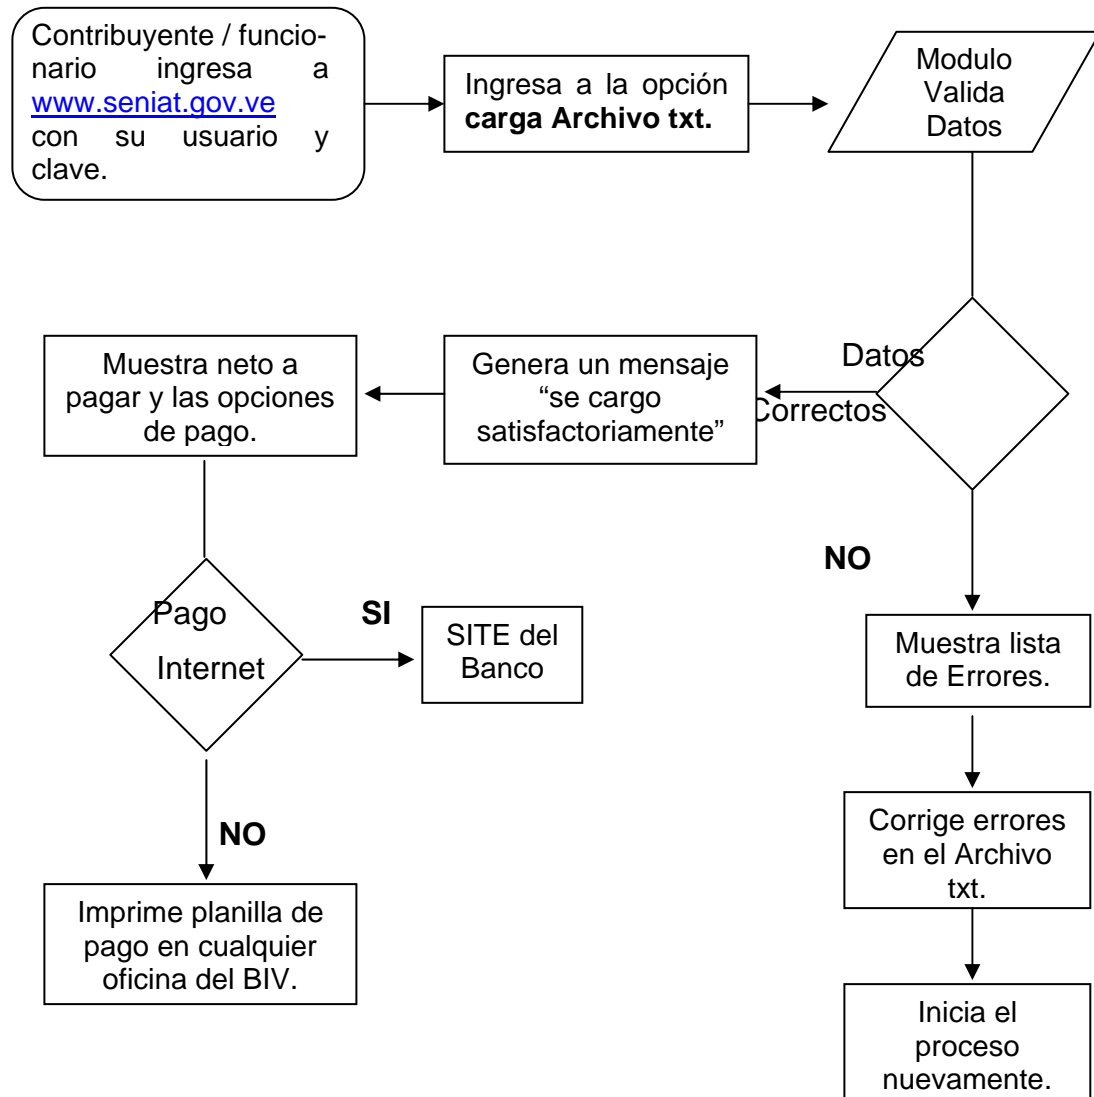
Contribuyente / funcionario ingresa a www.seniat.gov.ve con su usuario y clave.

Ingresa a la opción **carga Archivo txt.**

Modulo Valida Datos

Datos Correctos

Genera un mensaje “se cargo satisfactoriamente”

Muestra neto a pagar y las opciones de pago.

NO

Muestra lista de Errores.

Corrige errores en el Archivo txt.

Inicia el proceso nuevamente.

Pago Internet

SI

SITE del Banco

NO

Imprime planilla de pago en cualquier oficina del BIV.